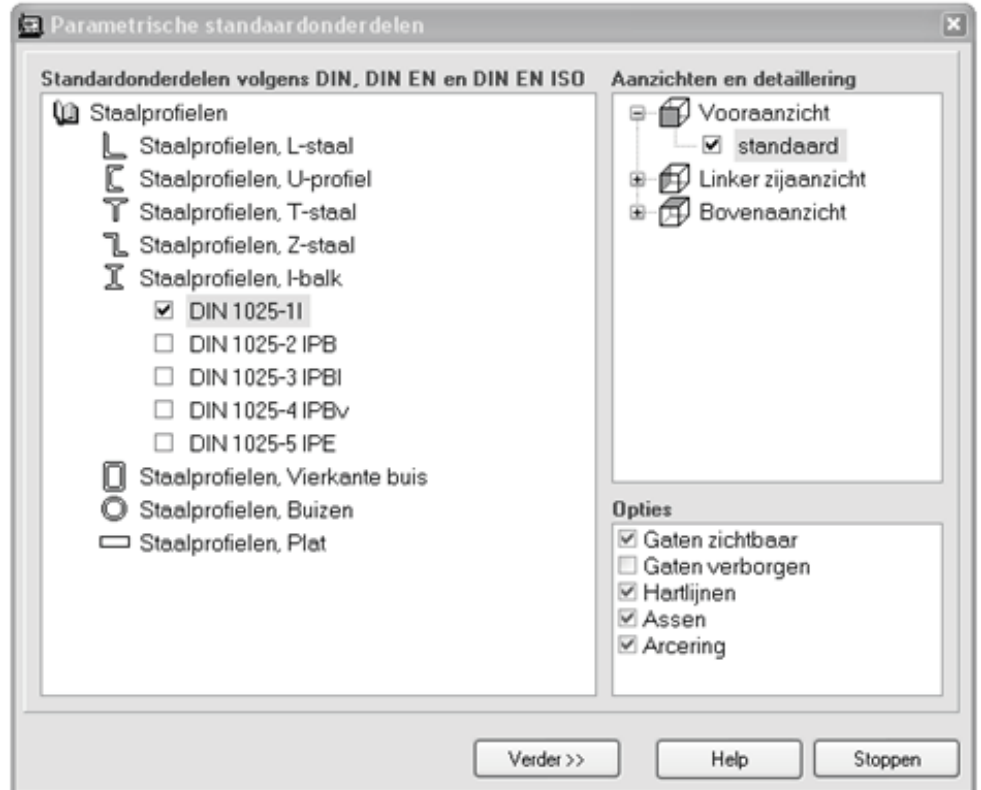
Parametrische standaardonderdelen

Standardonderdelen volgens DIN, DIN EN en DIN EN ISO

Staalprofielen
Staalprofielen, L-staal
Staalprofielen, U-profiel
Staalprofielen, T-staal
Staalprofielen, Z-staal
Staalprofielen, I-balk
☑ DIN 1025-1I
☐ DIN 1025-2 IPB
☐ DIN 1025-3 IPBI
☐ DIN 1025-4 IPBv
☐ DIN 1025-5 IPE
Staalprofielen, Vierkante buis
Staalprofielen, Buizen
Staalprofielen, Plat

Aanzichten en detaillering

Vooraanzicht
☑ standaard
Linker zijaanzicht
Bovenaanzicht

Opties
☑ Gaten zichtbaar
☐ Gaten verborgen
☑ Hartlijnen
☑ Assen
☑ Arcering

Verder >>
Help
Stoppen